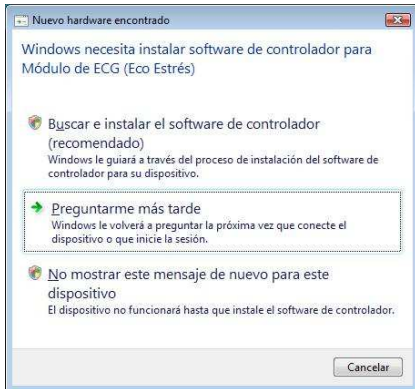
Nuevo hardware encontrado

Windows necesita instalar software de controlador para Módulo de ECG (Eco Estrés)

Buscar e instalar el software de controlador (recomendado)
Windows le guiará a través del proceso de instalación del software de controlador para su dispositivo.

Preguntarme más tarde
Windows le volverá a preguntar la próxima vez que conecte el dispositivo o que inicie la sesión.

No mostrar este mensaje de nuevo para este dispositivo
El dispositivo no funcionará hasta que instale el software de controlador.

Cancelar